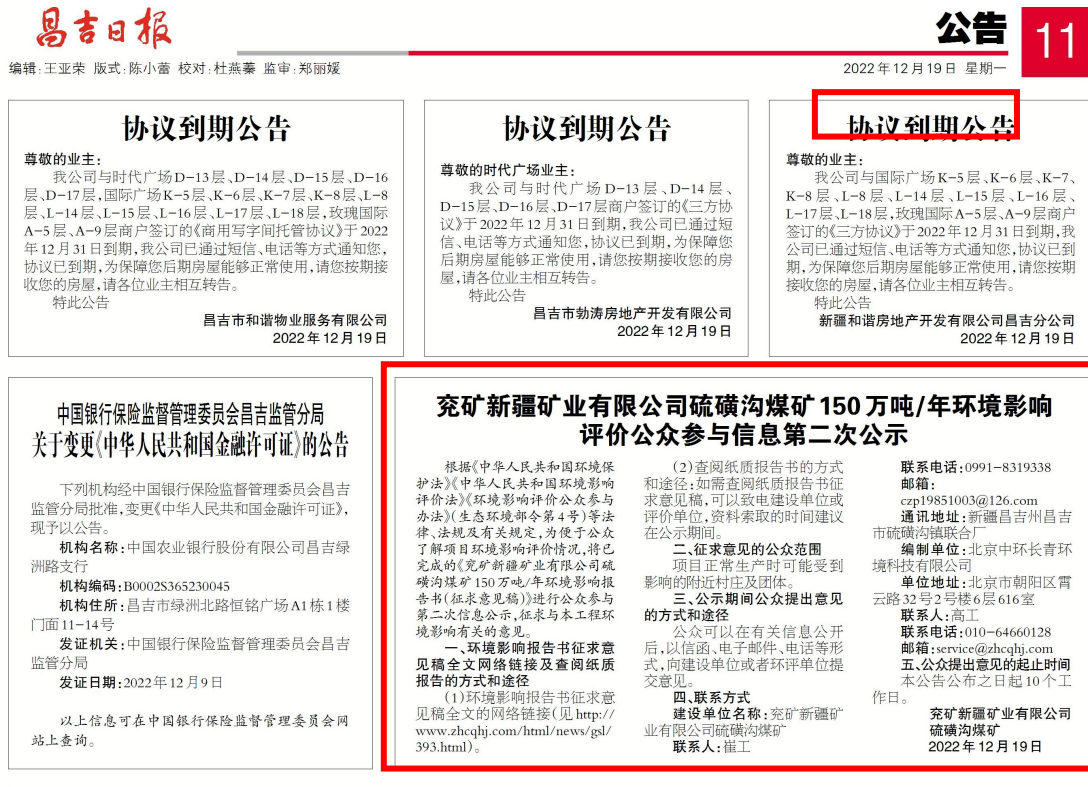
昌吉日报

公告 11

编辑:王亚荣 版式:陈小蕾 校对:杜燕秦 监审:郑丽媛

2022年12月19日 星期一

协议到期公告

尊敬的业主:

我公司与时代广场D-13层、D-14层、D-15层、D-16层、D-17层,国际广场K-5层、K-6层、K-7层、K-8层、L-8层、L-14层、L-15层、L-16层、L-17层、L-18层,玫瑰国际A-5层、A-9层商户签订的《商用写字间托管协议》于2022年12月31日到期,我公司已通过短信、电话等方式通知您,协议已到期,为保障您后期房屋能够正常使用,请您按期接收您的房屋,请各位业主相互转告。

特此公告

昌吉市和谐物业服务有限公司

2022年12月19日

协议到期公告

尊敬的时代广场业主:

我公司与时代广场D-13层、D-14层、D-15层、D-16层、D-17层商户签订的《三方协议》于2022年12月31日到期,我公司已通过短信、电话等方式通知您,协议已到期,为保障您后期房屋能够正常使用,请您按期接收您的房屋,请各位业主相互转告。

特此公告

昌吉市勃涛房地产开发有限公司

2022年12月19日

协议到期公告

尊敬的业主:

我公司与国际广场K-5层、K-6层、K-7、K-8层、L-8层、L-14层、L-15层、L-16层、L-17层、L-18层,玫瑰国际A-5层、A-9层商户签订的《三方协议》于2022年12月31日到期,我公司已通过短信、电话等方式通知您,协议已到期,为保障您后期房屋能够正常使用,请您按期接收您的房屋,请各位业主相互转告。

特此公告

新疆和谐房地产开发有限公司昌吉分公司

2022年12月19日

中国银行保险监督管理委员会昌吉监管分局
关于变更《中华人民共和国金融许可证》的公告

下列机构经中国银行保险监督管理委员会昌吉监管分局批准,变更《中华人民共和国金融许可证》,现予以公告。

机构名称:中国农业银行股份有限公司昌吉绿洲路支行

机构编码:B0002S365230045

机构住所:昌吉市绿洲北路恒铭广场A1栋1楼门面11-14号

发证机关:中国银行保险监督管理委员会昌吉监管分局

发证日期:2022年12月9日

以上信息可在中国银行保险监督管理委员会网站上查询。

兖矿新疆矿业有限公司硫磺沟煤矿150万吨/年环境影响评价公众参与信息第二次公示

根据《中华人民共和国环境保护法》《中华人民共和国环境影响评价法》《环境影响评价公众参与办法》(生态环境部令第4号)等法律、法规及有关规定,为便于公众了解项目环境影响评价情况,将已完成的《兖矿新疆矿业有限公司硫磺沟煤矿150万吨/年环境影响报告书(征求意见稿)》进行公众参与第二次信息公示,征求与本工程环境影响有关的意见。

一、环境影响报告书征求意见稿全文网络链接及查阅纸质报告的方式和途径

(1)环境影响报告书征求意见稿全文的网络链接(见http://www.zhcqhj.com/html/news/gsl/393.html)。

(2)查阅纸质报告书的方式和途径:如需查阅纸质报告书征求意见稿,可以致电建设单位或评价单位,资料索取的时间建议在公示期间。

二、征求意见的公众范围

项目正常生产时可能受到影响的附近村庄及团体。

三、公示期间公众提出意见的方式和途径

公众可以在有关信息公开后,以信函、电子邮件、电话等形式,向建设单位或者环评单位提交意见。

四、联系方式

建设单位名称:兖矿新疆矿业有限公司硫磺沟煤矿

联系人:崔工

联系电话:0991-8319338

邮箱:czp19851003@126.com

通讯地址:新疆昌吉州昌吉市硫磺沟镇联合厂

编制单位:北京中环长青环境科技有限公司

单位地址:北京市朝阳区霄云路32号2号楼6层616室

联系人:高工

联系电话:010-64660128

邮箱:service@zhcqhj.com

五、公众提出意见的起止时间

本公告公布之日起10个工作日。

兖矿新疆矿业有限公司硫磺沟煤矿

2022年12月19日